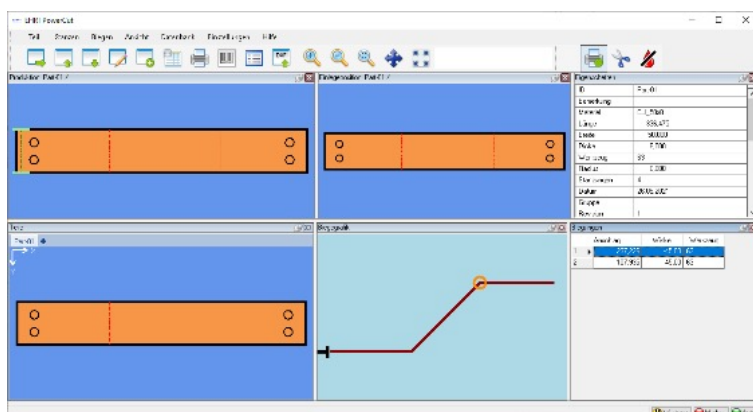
EHRT PowerCut

Teil Stanzen Biegen Ansicht Datenbank Einstellungen Hilfe

Profileditor: Part-01 / 

Biegeeditor: Part-01 / 

Eigenschaften

| ID | Part-01 |
|---|---|
| Bezeichnung | |
| Material | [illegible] |
| Länge | 835,470 |
| Breite | 80,000 |
| Dicke | 5,000 |
| Werkzeug | 99 |
| Radius | 5,000 |
| Stückzahl | 4 |
| Datum | 26.06.2017 |
| Gruppe | |
| Revision | 1 |

Teile

Part-01

Biegegrafik

Biegungen

| | Abstand | Winkel | Werkzeug |
|---|---|---|---|
| 1 | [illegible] | -45,00 | 99 |
| 2 | 127,953 | 45,00 | 99 |